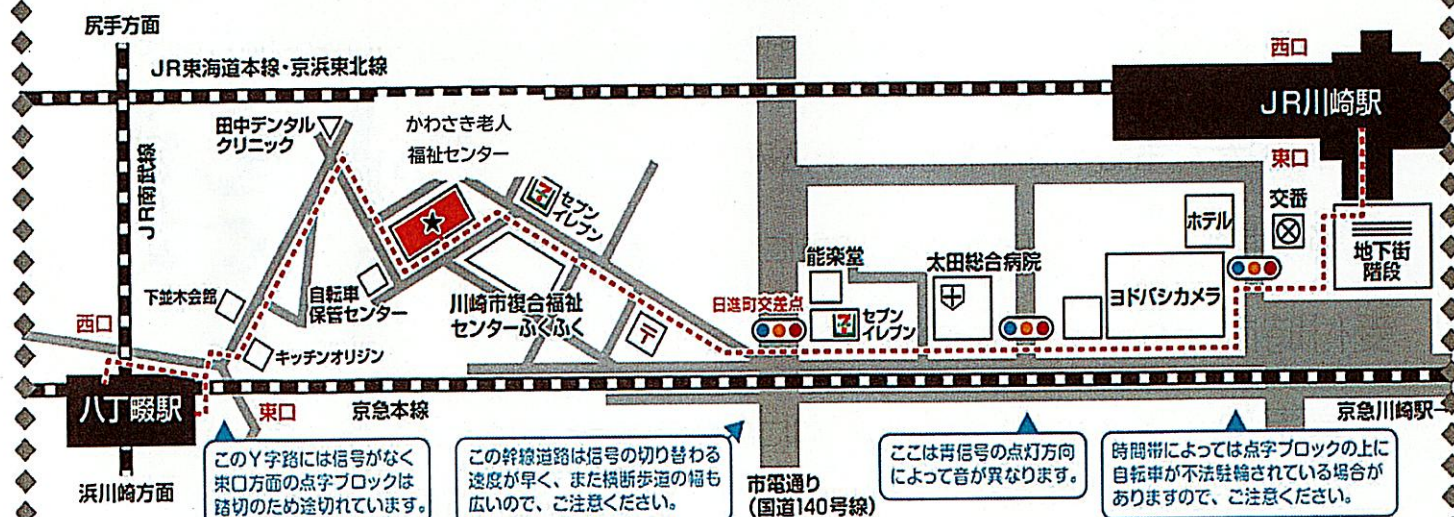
尻手方面

JR東海道本線・京浜東北線

西口

JR川崎駅

東口

交番

ホテル

地下街階段

田中デンタルクリニック

かわさき老人福祉センター

セブンイレブン

JR南武線

下並木会館

自転車保管センター

川崎市複合福祉センターふくふく

能楽堂

太田総合病院

ヨドバシカメラ

日進町交差点

セブンイレブン

西口

キッチンオリジン

八丁畷駅

東口

京急本線

京急川崎駅

浜川崎方面

このY字路には信号がなく東口方面の点字ブロックは踏切のため途切れています。

この幹線道路は信号の切り替わる速度が早く、また横断歩道の幅も広いので、ご注意ください。

市電通り(国道140号線)

ここは青信号の点灯方向によって音が異なります。

時間帯によっては点字ブロックの上に自転車が不法駐輪されている場合がありますので、ご注意ください。